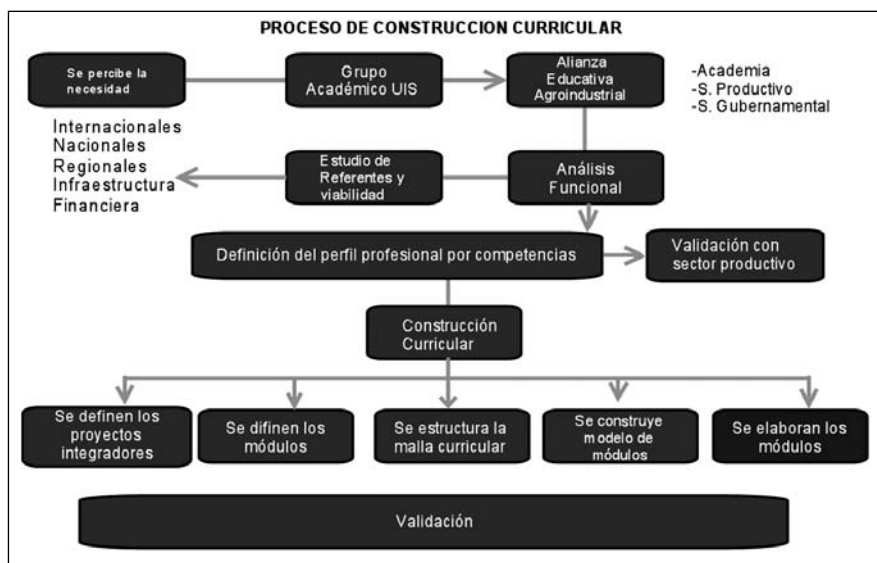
PROCESO DE CONSTRUCCION CURRICULAR

Se percibe la necesidad

Grupo Académico UIS

Alianza Educativa Agroindustrial

-Academia
-S. Productivo
-S. Gubernamental

Internacionales
Nacionales
Regionales
Infraestructura
Financiera

Estudio de Referentes y viabilidad

Análisis Funcional

Definición del perfil profesional por competencias

Validación con sector productivo

Construcción Curricular

Se definen los proyectos integradores

Se difinen los módulos

Se estructura la malla curricular

Se construye modelo de módulos

Se elaboran los módulos

Validación